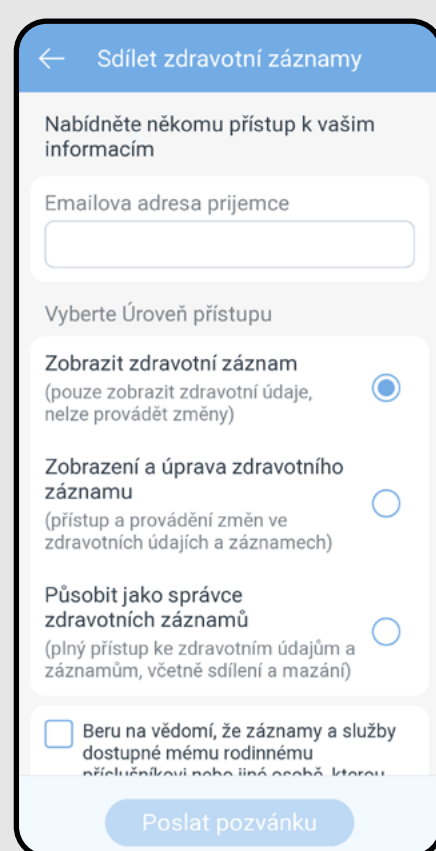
← Sdílet zdravotní záznamy

Nabídněte někomu přístup k vašim informacím

Emailova adresa prijemce

Vyberte Úroveň přístupu

Zobrazit zdravotní záznam
(pouze zobrazit zdravotní údaje, nelze provádět změny)

Zobrazení a úprava zdravotního záznamu
(přístup a provádění změn ve zdravotních údajích a záznamech)

Působit jako správce zdravotních záznamů
(plný přístup ke zdravotním údajům a záznamům, včetně sdílení a mazání)

Beru na vědomí, že záznamy a služby dostupné mému rodinnému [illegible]

Poslat pozvánku